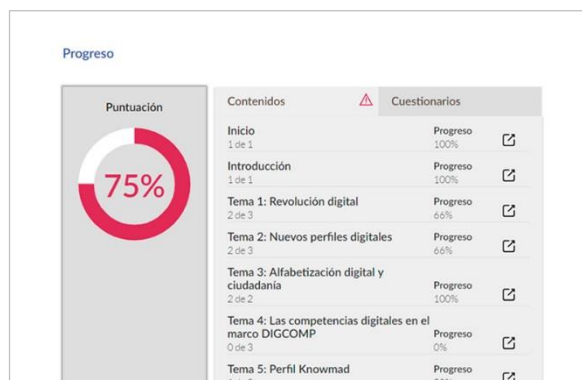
Progreso

Puntuación

75%

Contenidos

Cuestionarios

Inicio
1 de 1
Progreso
100%

Introducción
1 de 1
Progreso
100%

Tema 1: Revolución digital
2 de 3
Progreso
66%

Tema 2: Nuevos perfiles digitales
2 de 3
Progreso
66%

Tema 3: Alfabetización digital y ciudadanía
2 de 2
Progreso
100%

Tema 4: Las competencias digitales en el marco DIGCOMP
0 de 3
Progreso
0%

Tema 5: Perfil Knowmad
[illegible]
Progreso
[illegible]